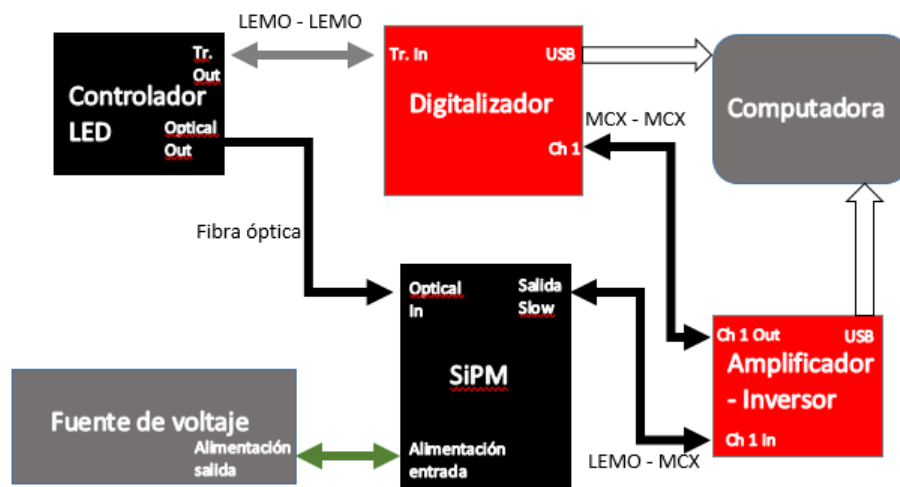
LEMO - LEMO

Tr. Out

Controlador LED

Optical Out

Tr. In

USB

Digitalizador

MCX - MCX

Ch 1

Computadora

Fibra óptica

Optical In

Salida Slow

SiPM

Ch 1 Out

USB

Amplificador - Inversor

Ch 1 In

Fuente de voltaje

Alimentación salida

Alimentación entrada

LEMO - MCX